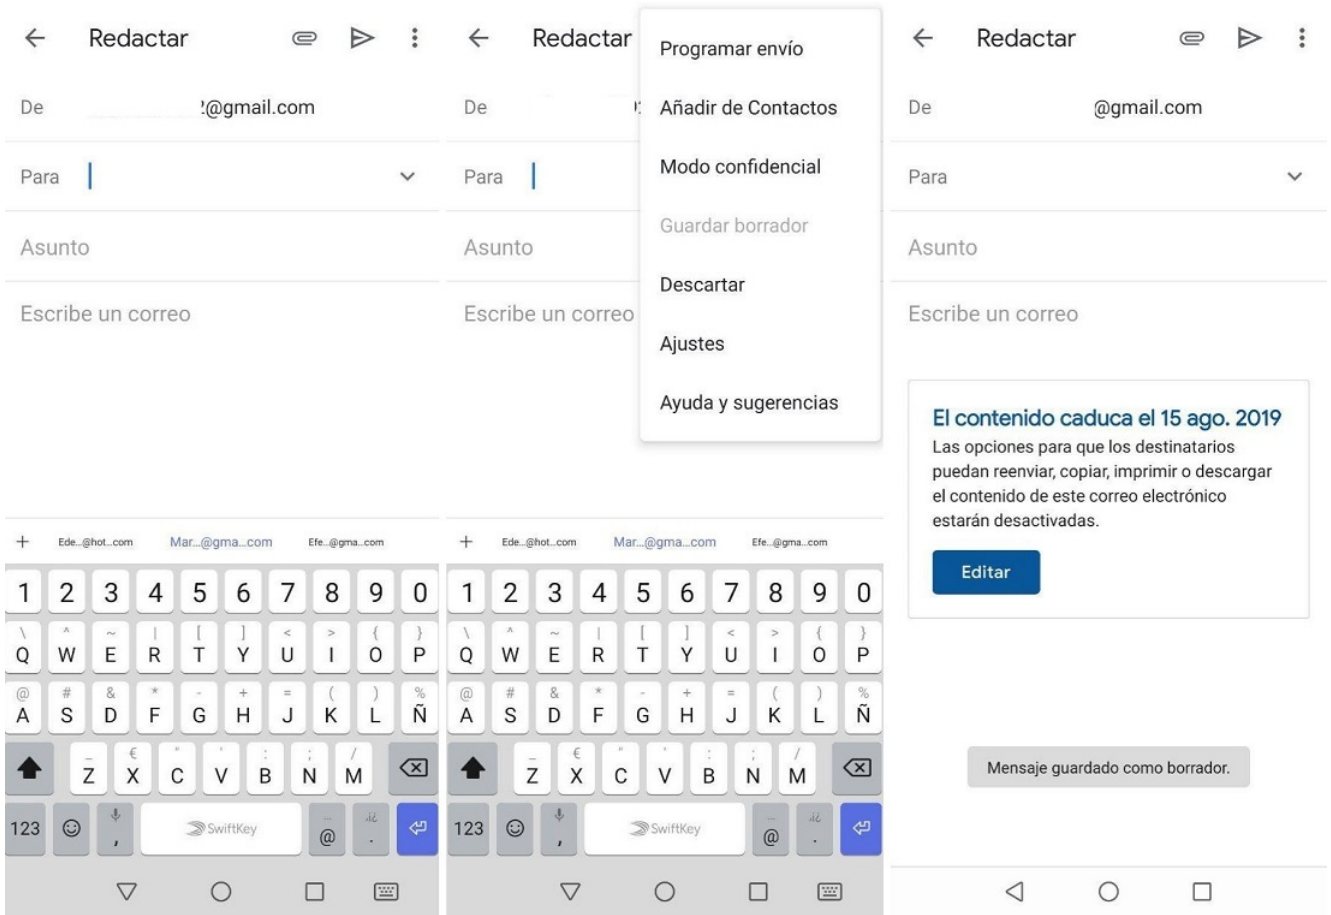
Redactar

De 2@gmail.com

Para

Asunto

Escribe un correo

+ Ede...@hot...com Mar...@gma...com Efe...@gma...com

1 2 3 4 5 6 7 8 9 0
\ ^ ~ | [ ] < > { }
Q W E R T Y U I O P
@ # & * - + = ( ) %
A S D F G H J K L Ñ
_ € " ' : ; /
Z X C V B N M
123 , SwiftKey @ .

Redactar

De

Para

Asunto

Escribe un correo

Programar envío
Añadir de Contactos
Modo confidencial
Guardar borrador
Descartar
Ajustes
Ayuda y sugerencias

+ Ede...@hot...com Mar...@gma...com Efe...@gma...com

1 2 3 4 5 6 7 8 9 0
\ ^ ~ | [ ] < > { }
Q W E R T Y U I O P
@ # & * - + = ( ) %
A S D F G H J K L Ñ
_ € " ' : ; /
Z X C V B N M
123 , SwiftKey @ .

Redactar

De @gmail.com

Para

Asunto

Escribe un correo

El contenido caduca el 15 ago. 2019
Las opciones para que los destinatarios puedan reenviar, copiar, imprimir o descargar el contenido de este correo electrónico estarán desactivadas.

Editar

Mensaje guardado como borrador.